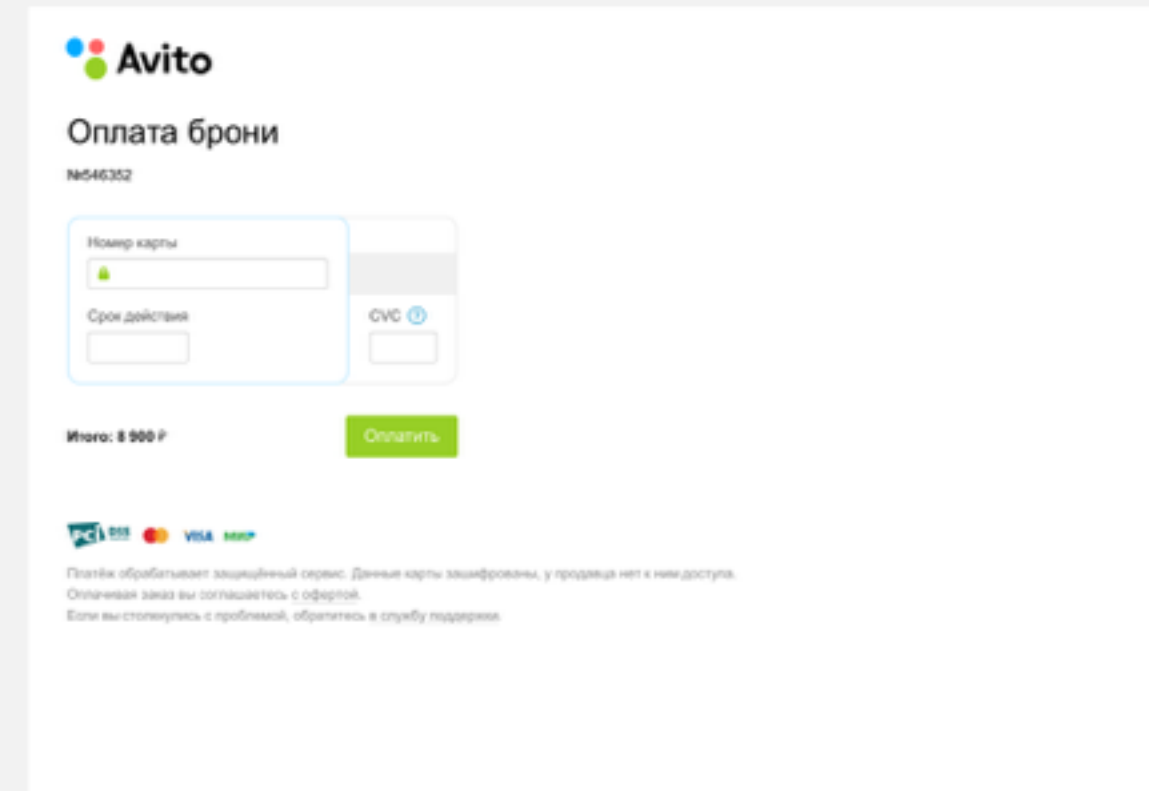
Avito

Оплата брони

№546352

Номер карты

Срок действия

CVC

Итого: 8 900 ₽

Оплатить

PCI DSS VISA МИР

Платёж обрабатывает защищённый сервис. Данные карты зашифрованы, у продавца нет к ним доступа.
Оплачивая заказ вы соглашаетесь с офертой.
Если вы столкнулись с проблемой, обратитесь в службу поддержки.